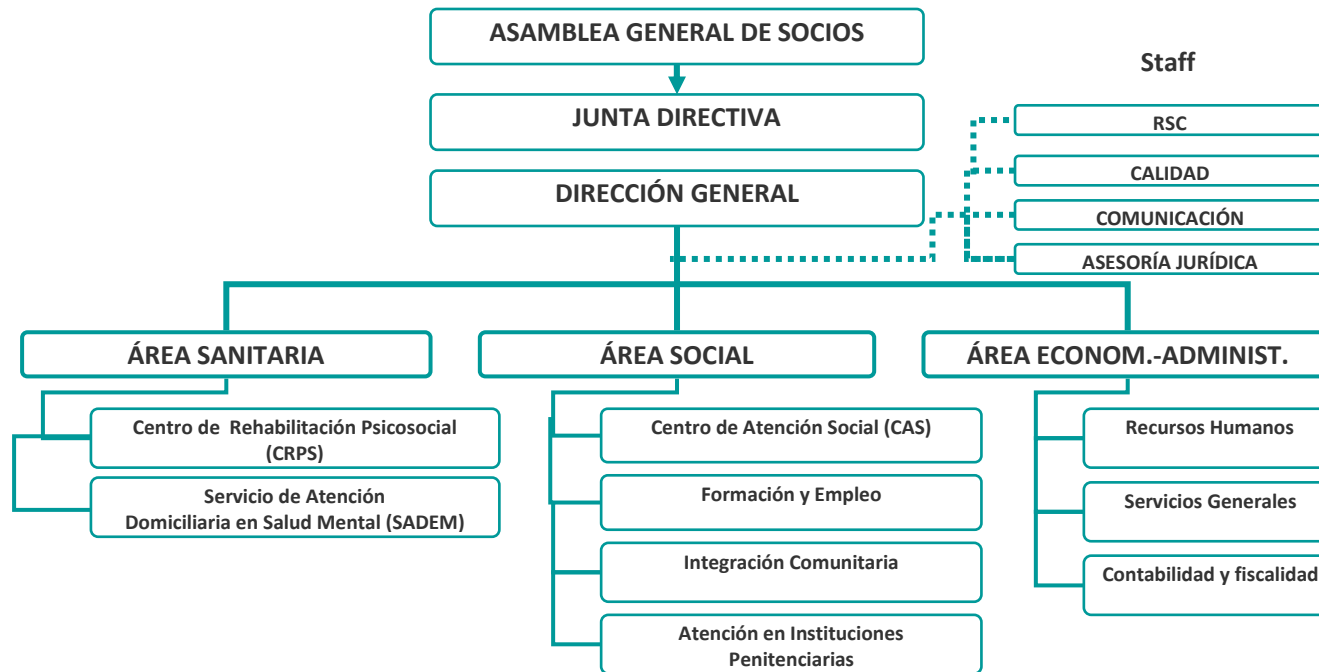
ASAMBLEA GENERAL DE SOCIOS

JUNTA DIRECTIVA

DIRECCIÓN GENERAL

Staff

RSC

CALIDAD

COMUNICACIÓN

ASESORÍA JURÍDICA

ÁREA SANITARIA

Centro de Rehabilitación Psicosocial (CRPS)

Servicio de Atención Domiciliaria en Salud Mental (SADEM)

ÁREA SOCIAL

Centro de Atención Social (CAS)

Formación y Empleo

Integración Comunitaria

Atención en Instituciones Penitenciarias

ÁREA ECONOM.-ADMINIST.

Recursos Humanos

Servicios Generales

Contabilidad y fiscalidad